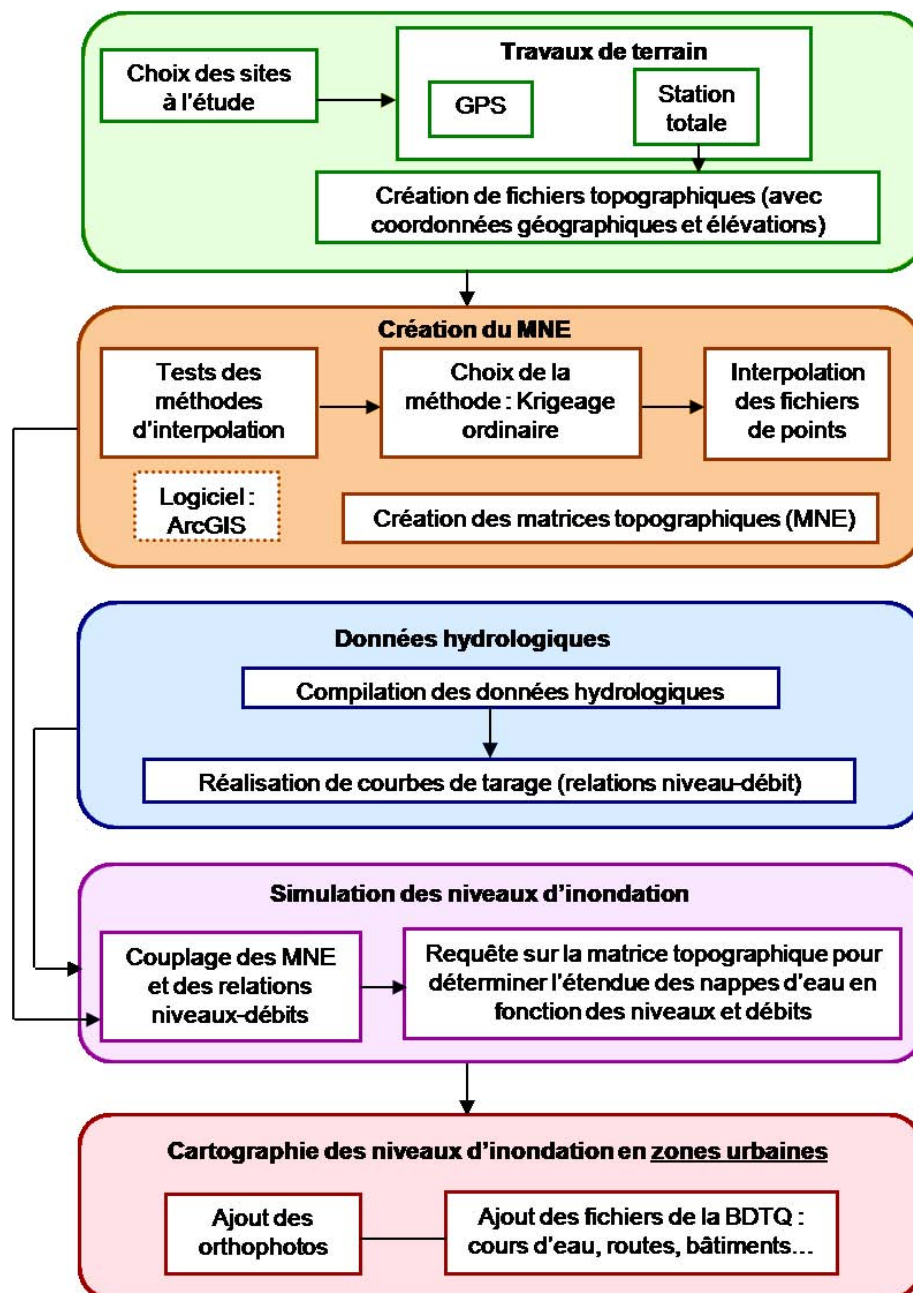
Choix des sites à l'étude

Travaux de terrain

GPS

Station totale

Création de fichiers topographiques (avec coordonnées géographiques et élévations)

Création du MNE

Tests des méthodes d'interpolation

Choix de la méthode : Krigeage ordinaire

Interpolation des fichiers de points

Logiciel : ArcGIS

Création des matrices topographiques (MNE)

Données hydrologiques

Compilation des données hydrologiques

Réalisation de courbes de tarage (relations niveau-débit)

Simulation des niveaux d'inondation

Couplage des MNE et des relations niveaux-débits

Requête sur la matrice topographique pour déterminer l'étendue des nappes d'eau en fonction des niveaux et débits

Cartographie des niveaux d'inondation en zones urbaines

Ajout des orthophotos

Ajout des fichiers de la BDTQ : cours d'eau, routes, bâtiments...